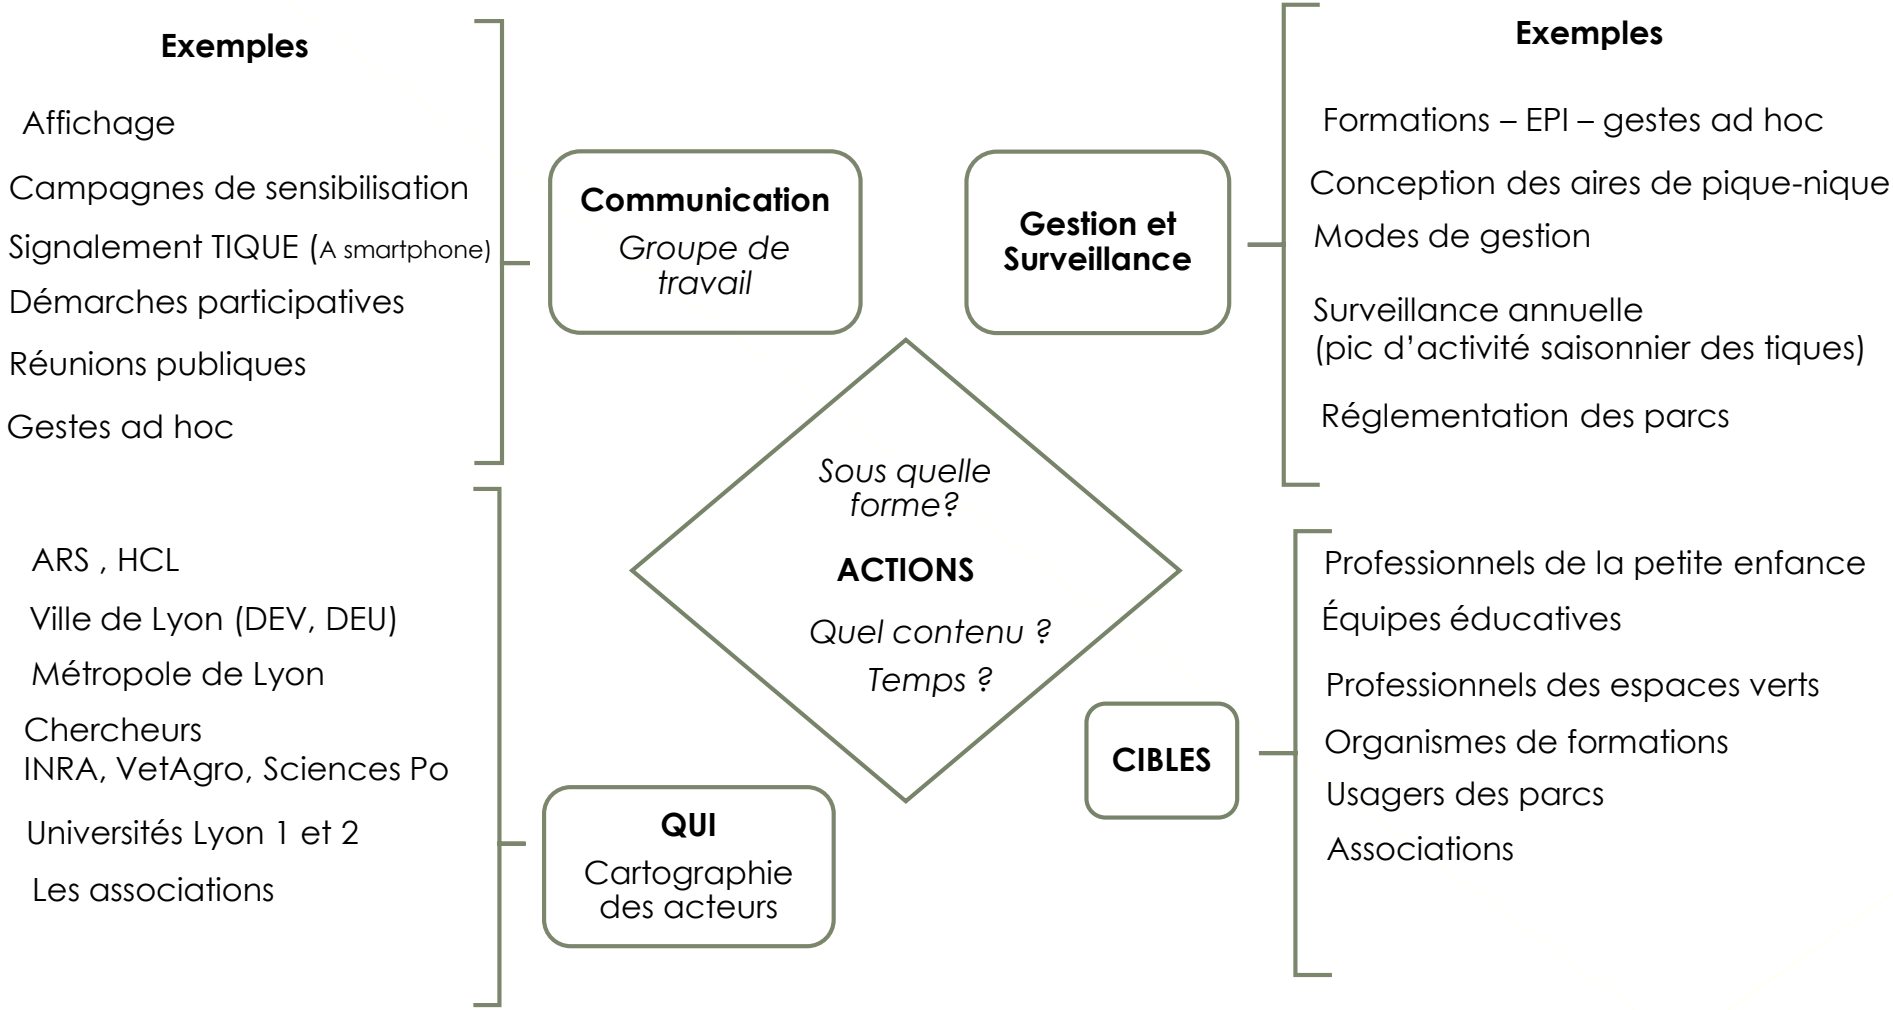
Exemples

Affichage

Campagnes de sensibilisation

Signalement TIQUE (A smartphone)

Démarches participatives

Réunions publiques

Gestes ad hoc

Communication
Groupe de travail

Gestion et Surveillance

Exemples

Formations – EPI – gestes ad hoc

Conception des aires de pique-nique

Modes de gestion

Surveillance annuelle (pic d'activité saisonnier des tiques)

Réglementation des parcs

Sous quelle forme?

ACTIONS

Quel contenu ?

Temps ?

ARS , HCL

Ville de Lyon (DEV, DEU)

Métropole de Lyon

Chercheurs
INRA, VetAgro, Sciences Po

Universités Lyon 1 et 2

Les associations

QUI
Cartographie des acteurs

CIBLES

Professionnels de la petite enfance

Équipes éducatives

Professionnels des espaces verts

Organismes de formations

Usagers des parcs

Associations